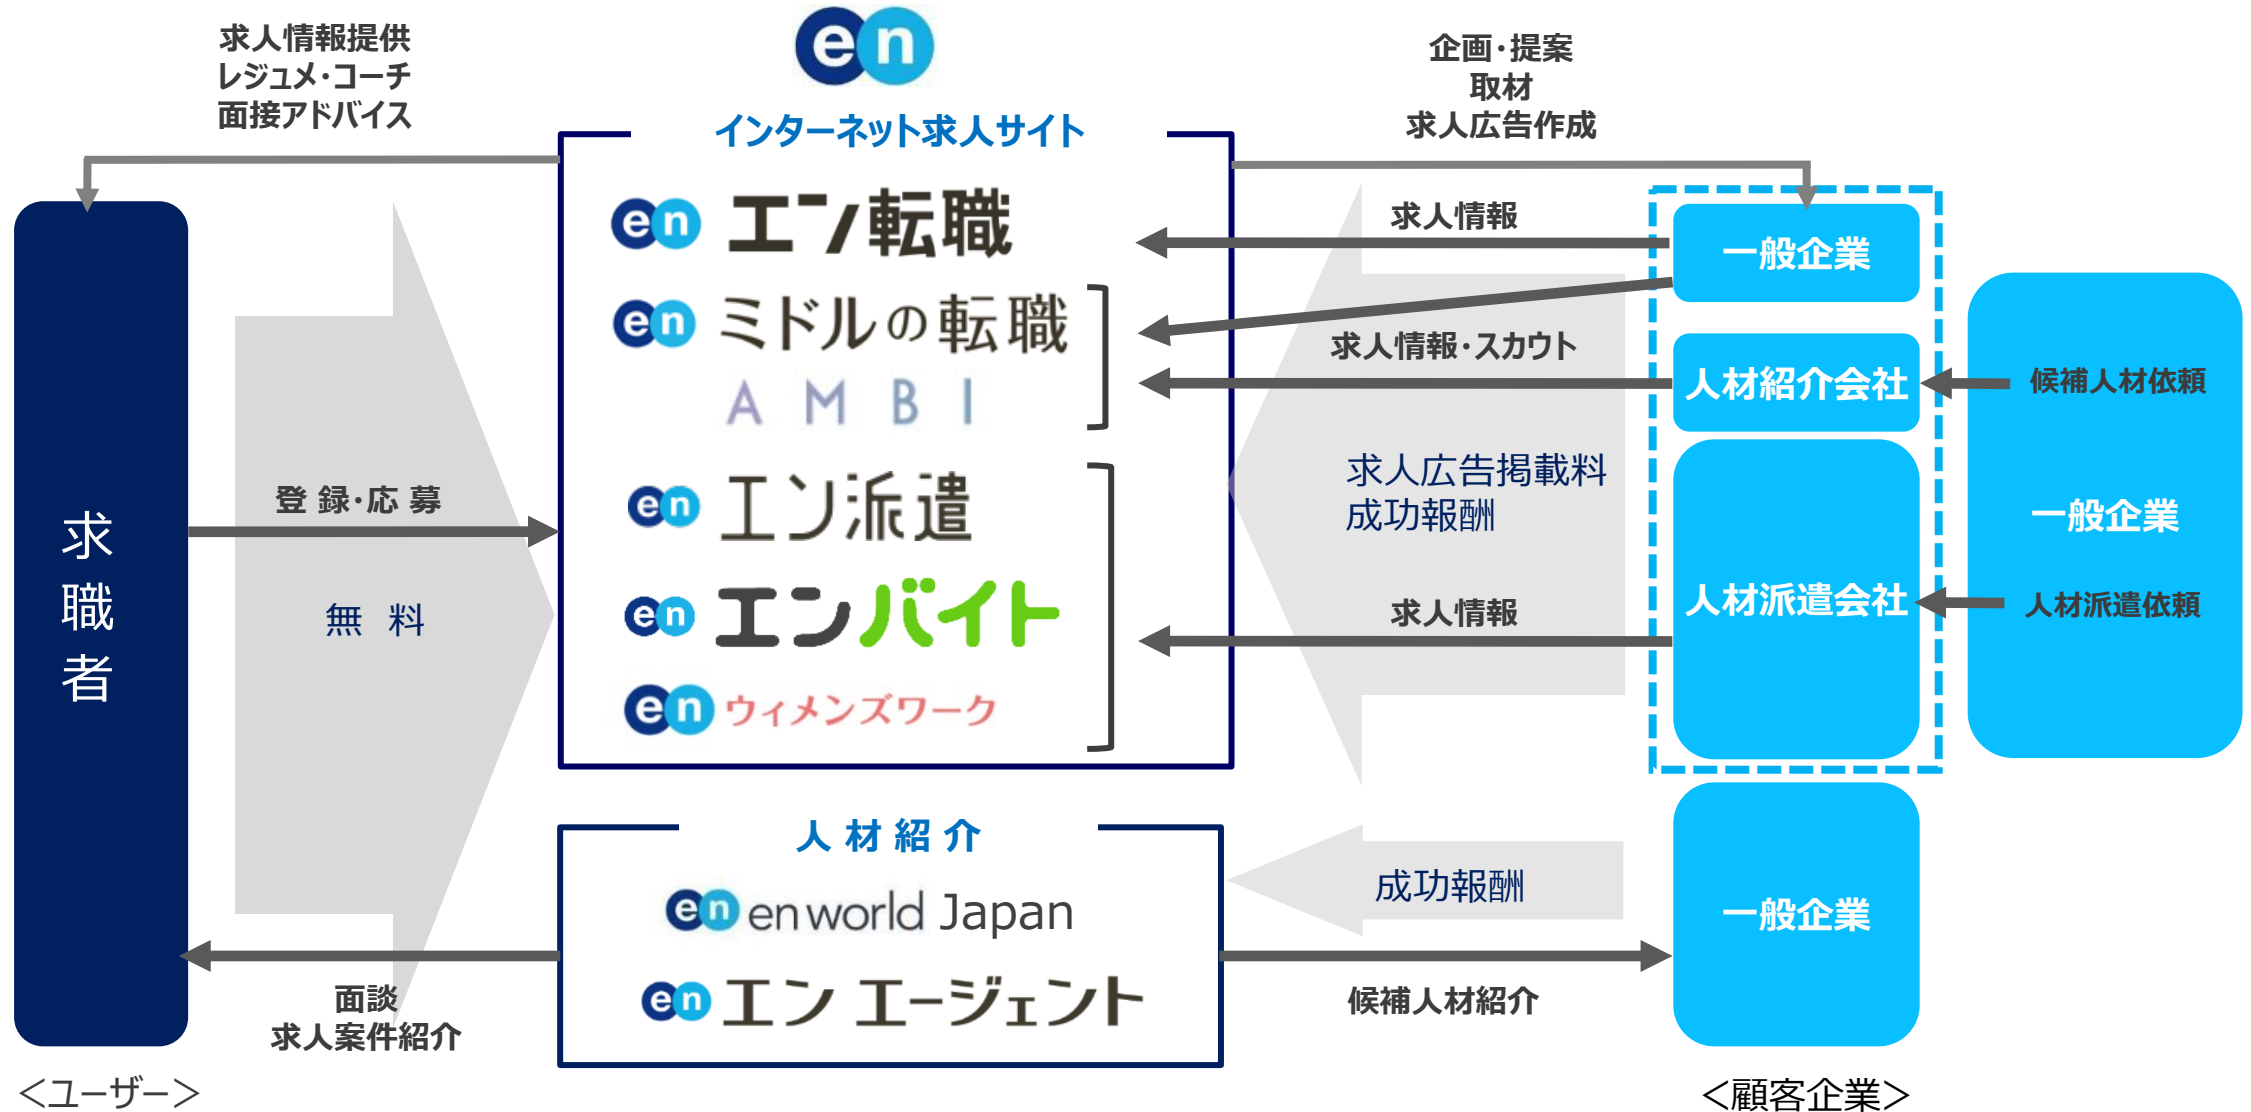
求人情報提供
レジュメ・コーチ
面接アドバイス

en

インターネット求人サイト

企画・提案
取材
求人広告作成

en エン転職

en ミドルの転職
AMBI

en エン派遣

en エンバイト

en ウィメンズワーク

求人情報

一般企業

求人情報・スカウト

人材紹介会社

候補人材依頼

求人広告掲載料
成功報酬

一般企業

人材派遣会社

人材派遣依頼

求人情報

求
職
者

登録・応募

無 料

人材紹介

en enworld Japan

en エン エージェント

成功報酬

一般企業

面談
求人案件紹介

候補人材紹介

<ユーザー>

<顧客企業>